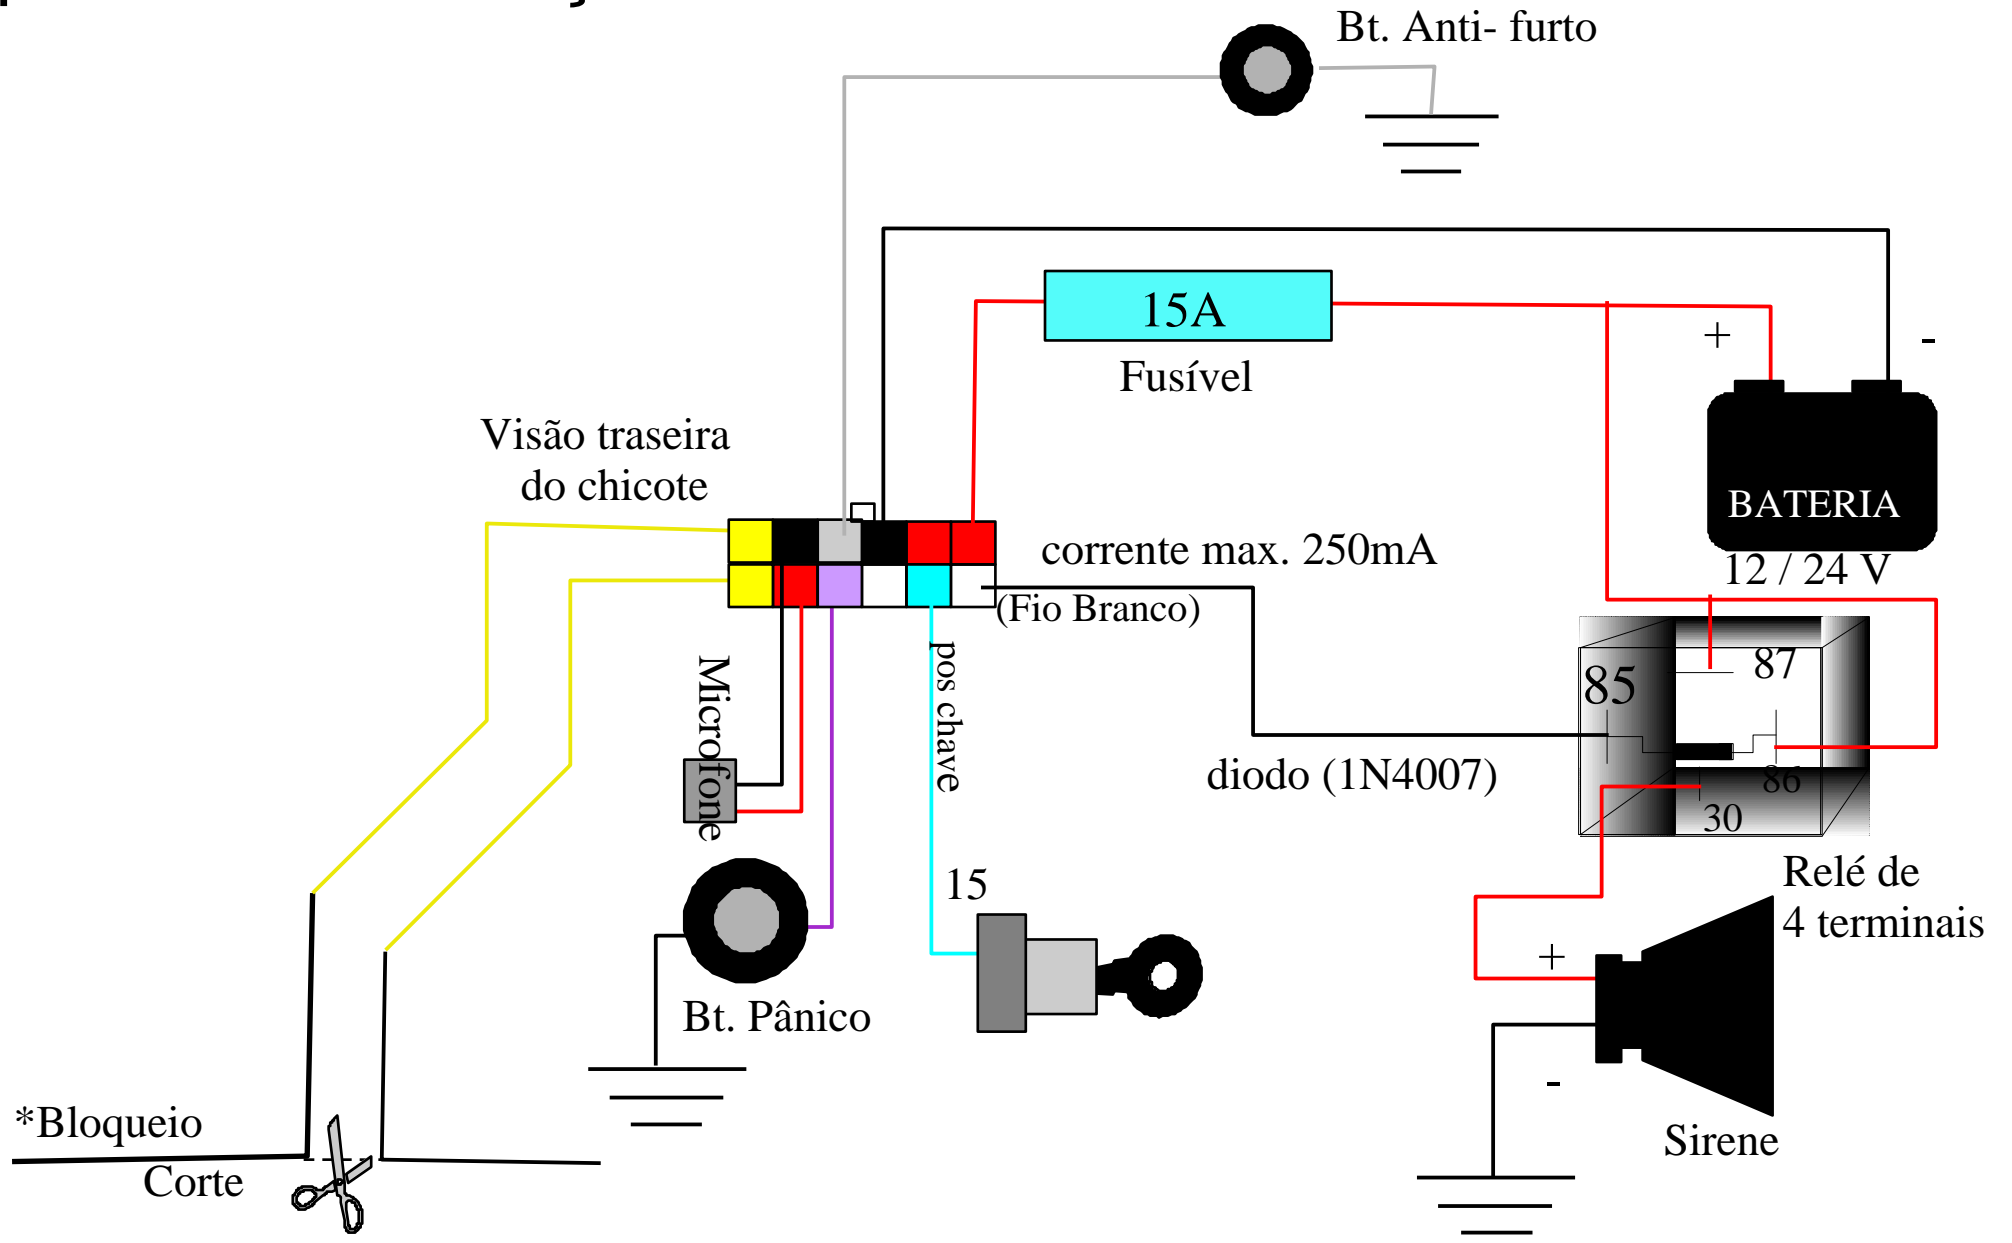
Bt. Anti- furto

15A

Fusível

+

-

BATERIA

12 / 24 V

Visão traseira do chicote

corrente max. 250mA

(Fio Branco)

Microfone

pos chave

85

87

86

30

diodo (1N4007)

Relé de 4 terminais

15

Bt. Pânico

+

-

Sirene

*Bloqueio

Corte